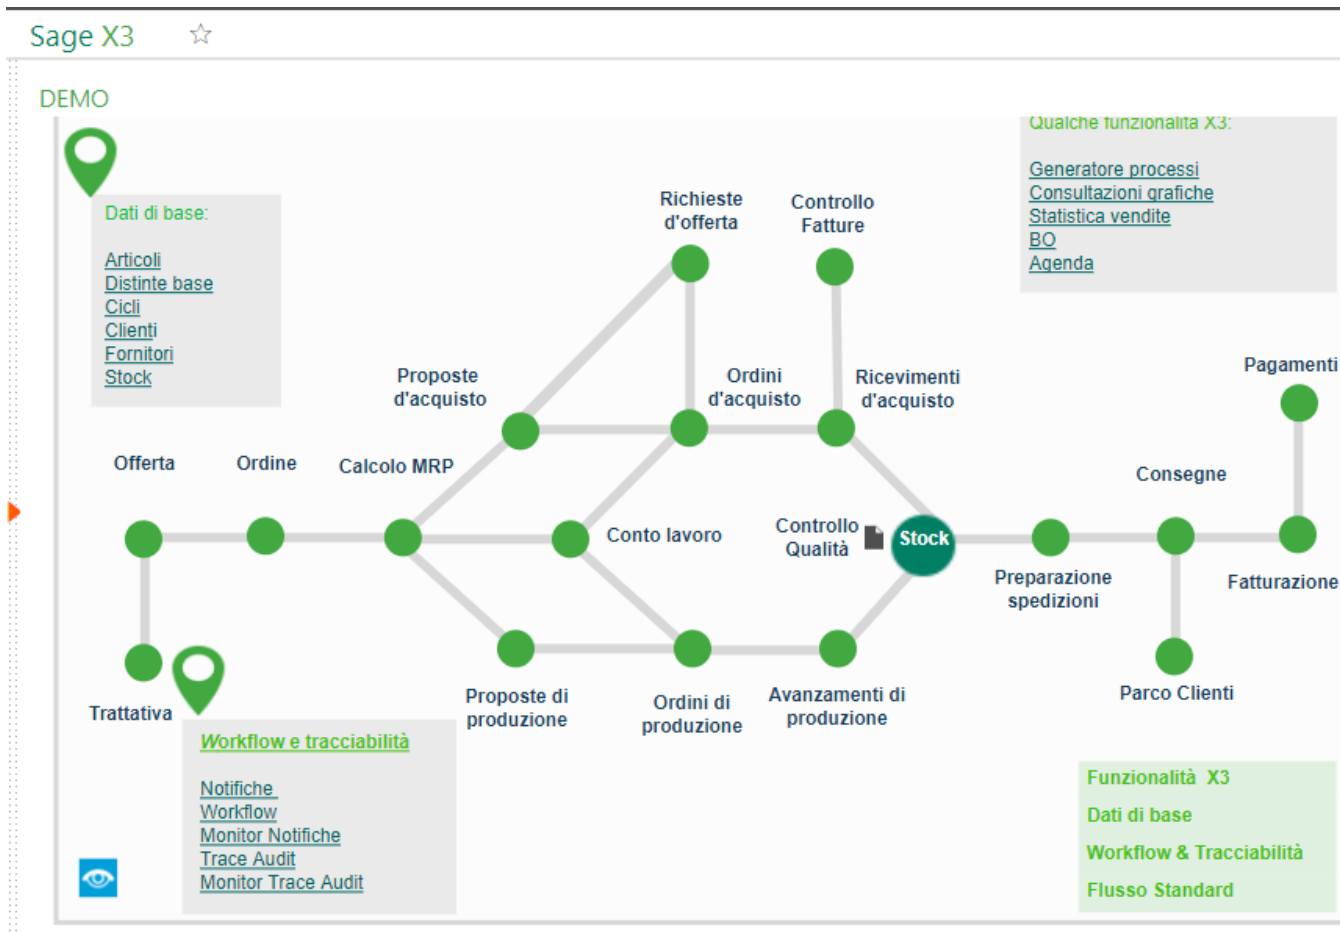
Sage X3 ☆

DEMO

Qualche funzionalita X3:

Generatore processi
Consultazioni grafiche
Statistica vendite
BO
Agenda

Dati di base:

Articoli
Distinte base
Cicli
Clienti
Fornitori
Stock

Richieste d'offerta

Controllo Fatture

Proposte d'acquisto

Ordini d'acquisto

Ricevimenti d'acquisto

Pagamenti

Offerta

Ordine

Calcolo MRP

Consegne

Conto lavoro

Controllo Qualità

Stock

Preparazione spedizioni

Fatturazione

Trattativa

Proposte di produzione

Ordini di produzione

Avanzamenti di produzione

Parco Clienti

Workflow e tracciabilità

Notifiche
Workflow
Monitor Notifiche
Trace Audit
Monitor Trace Audit

Funzionalità X3
Dati di base
Workflow & Tracciabilità
Flusso Standard